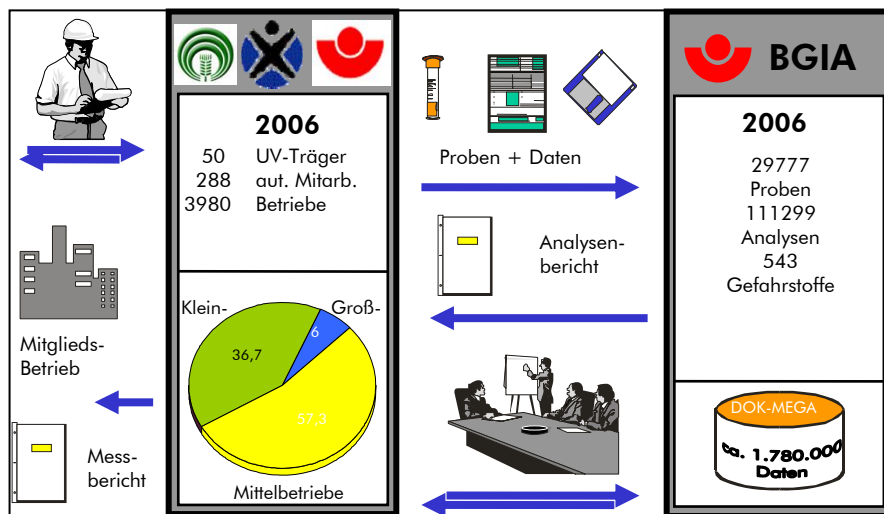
2006

| 50 | UV-Träger |
|---|---|
| 288 | aut. Mitarb. |
| 3980 | Betriebe |

Klein-

Groß-

36,7

6

57,3

Mittelbetriebe

Mitglieds-Betrieb

Mess-bericht

Proben + Daten

Analysen-bericht

BGIA

2006

29777
Proben
111299
Analysen
543
Gefahrstoffe

DOK-MEGA

ca. 1.780.000
Daten